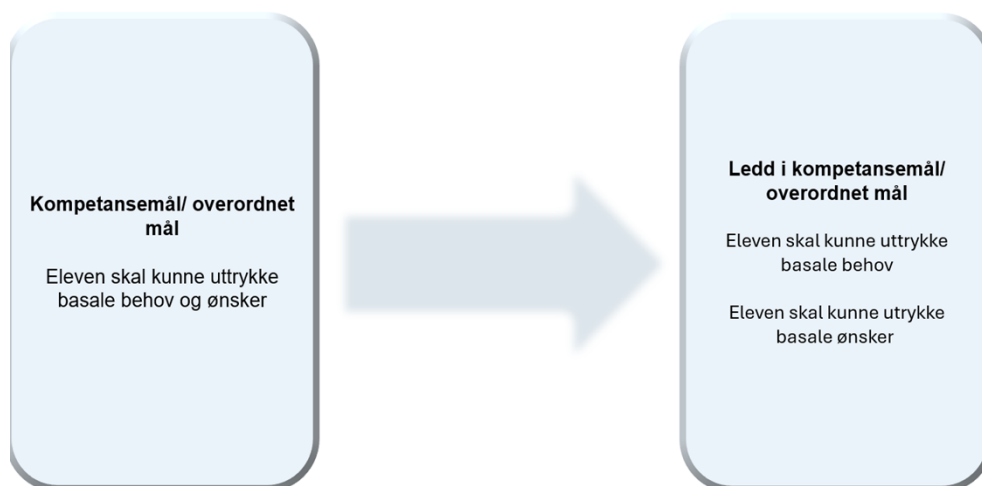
**Kompetansemål/ overordnet mål**

Eleven skal kunne uttrykke basale behov og ønsker

**Ledd i kompetansemål/ overordnet mål**

Eleven skal kunne uttrykke basale behov

Eleven skal kunne utrykke basale ønsker